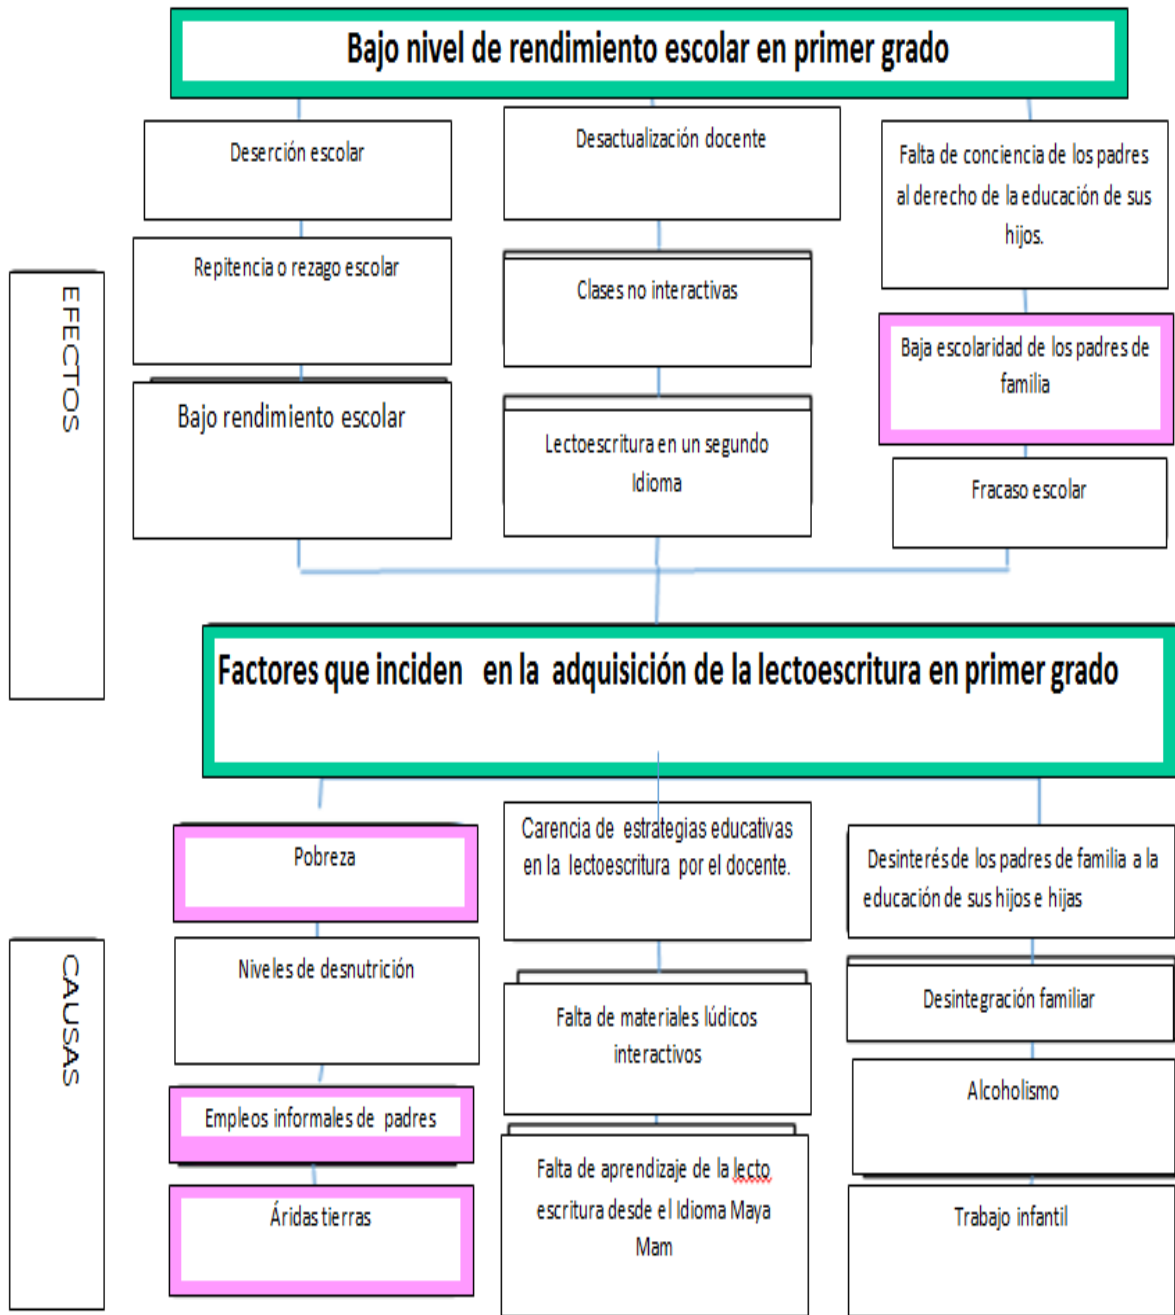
Bajo nivel de rendimiento escolar en primer grado

EFECTOS

Deserción escolar

Repitencia o rezago escolar

Bajo rendimiento escolar

Desactualización docente

Clases no interactivas

Lectoescritura en un segundo Idioma

Falta de conciencia de los padres al derecho de la educación de sus hijos.

Baja escolaridad de los padres de familia

Fracaso escolar

Factores que inciden en la adquisición de la lectoescritura en primer grado

CAUSAS

Pobreza

Niveles de desnutrición

Empleos informales de padres

Áridas tierras

Carencia de estrategias educativas en la lectoescritura por el docente.

Falta de materiales lúdicos interactivos

Falta de aprendizaje de la lecto escritura desde el Idioma Maya Mam

Desinterés de los padres de familia a la educación de sus hijos e hijas

Desintegración familiar

Alcoholismo

Trabajo infantil